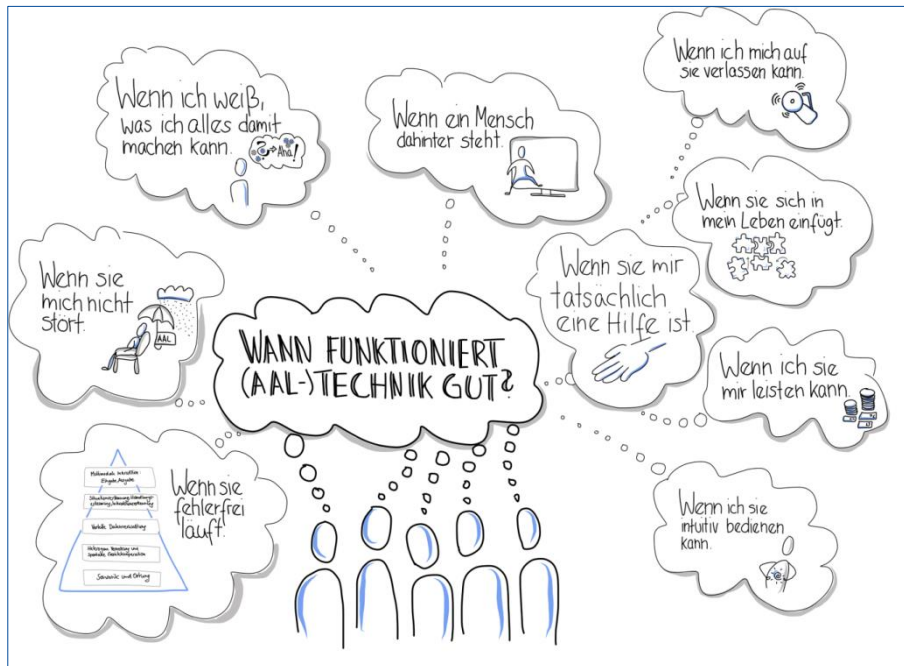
WANN FUNKTIONIERT (AAL-)TECHNIK GUT?

Wenn ich weiß, was ich alles damit machen kann.

Aha!

Wenn ein Mensch dahinter steht.

Wenn ich mich auf sie verlassen kann.

Wenn sie sich in mein Leben einfügt.

Wenn sie mich nicht stört.

AAL

Wenn sie mir tatsächlich eine Hilfe ist.

Wenn ich sie mir leisten kann.

Wenn sie fehlerfrei läuft.

Multimodale Interaktion: Eingabe, Ausgabe

Situationserkennung, Planung, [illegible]

Verteilte Datenverarbeitung

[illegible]

Sensorik und Ortung

Wenn ich sie intuitiv bedienen kann.